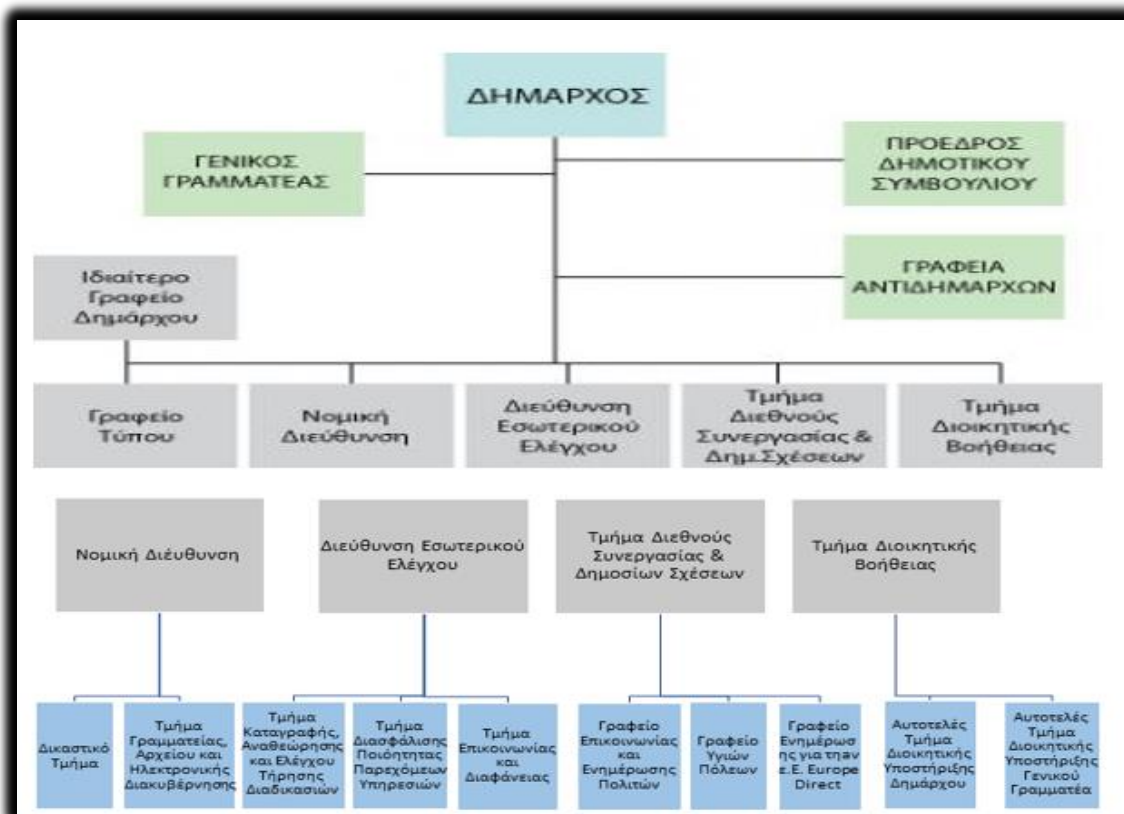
ΔΗΜΑΡΧΟΣ

ΓΕΝΙΚΟΣ ΓΡΑΜΜΑΤΕΑΣ

ΠΡΟΕΔΡΟΣ ΔΗΜΟΤΙΚΟΥ ΣΥΜΒΟΥΛΙΟΥ

Ιδιαίτερο Γραφείο Δημάρχου

ΓΡΑΦΕΙΑ ΑΝΤΙΔΗΜΑΡΧΩΝ

Γραφείο Τύπου

Νομική Διεύθυνση

Διεύθυνση Εσωτερικού Ελέγχου

Τμήμα Διεθνούς Συνεργασίας & Δημ.Σχέσεων

Τμήμα Διοικητικής Βοήθειας

Νομική Διέυθυνση

Διεύθυνση Εσωτερικού Ελέγχου

Τμήμα Διεθνούς Συνεργασίας & Δημοσίων Σχέσεων

Τμήμα Διοικητικής Βοήθειας

Δικαστικό Τμήμα

Τμήμα Γραμματείας, Αρχείου και Ηλεκτρονικής Διακυβέρνησης

Τμήμα Καταγραφής, Αναθεώρησης και Ελέγχου Τήρησης Διαδικασιών

Τμήμα Διασφάλισης Ποιότητας Παρεχόμεων Υπηρεσιών

Τμήμα Επικοινωνίας και Διαφάνειας

Γραφείο Επικοινωνίας και Ενημέρωσης Πολιτών

Γραφείο Υγιών Πόλεων

Γραφείο Ενημέρωσης για την ε.Ε. Europe Direct

Αυτοτελές Τμήμα Διοικητικής Υποστήριξης Δημάρχου

Αυτοτελές Τμήμα Διοικητικής Υποστήριξης Γενικού Γραμματέα